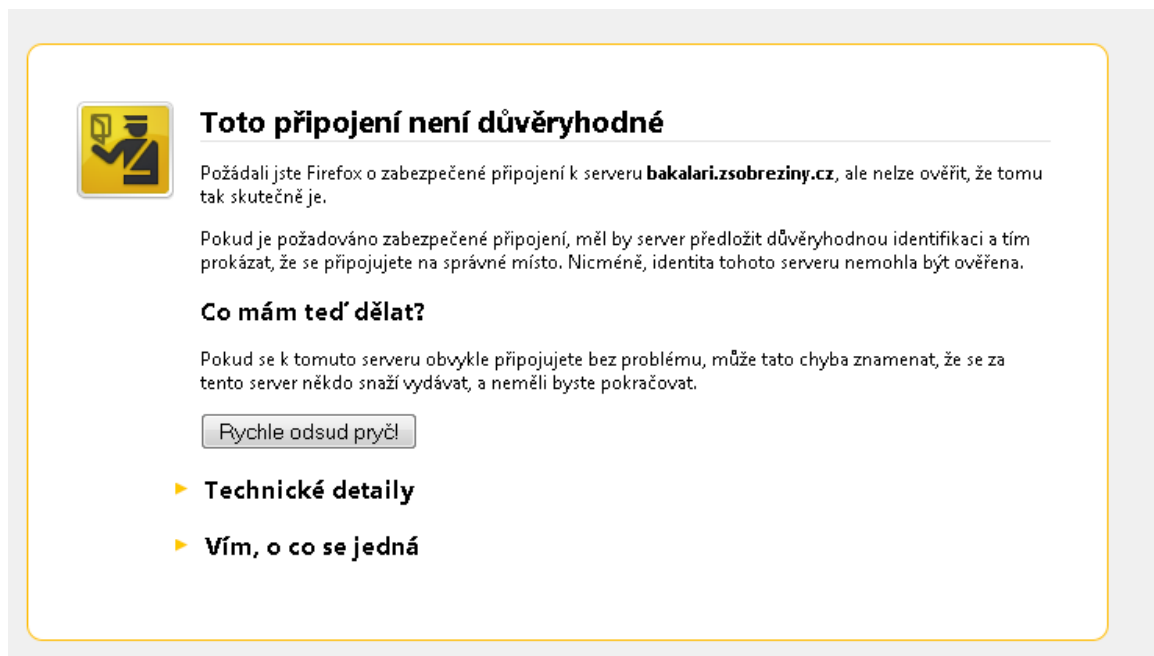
Toto připojení není důvěryhodné

Požádali jste Firefox o zabezpečené připojení k serveru **bakalari.zsobreziny.cz**, ale nelze ověřit, že tomu tak skutečně je.

Pokud je požadováno zabezpečené připojení, měl by server předložit důvěryhodnou identifikaci a tím prokázat, že se připojujete na správné místo. Nicméně, identita tohoto serveru nemohla být ověřena.

Co mám teď dělat?

Pokud se k tomuto serveru obvykle připojujete bez problému, může tato chyba znamenat, že se za tento server někdo snaží vydávat, a neměli byste pokračovat.

Rychle odsud pryč!

Technické detaily

Vím, o co se jedná